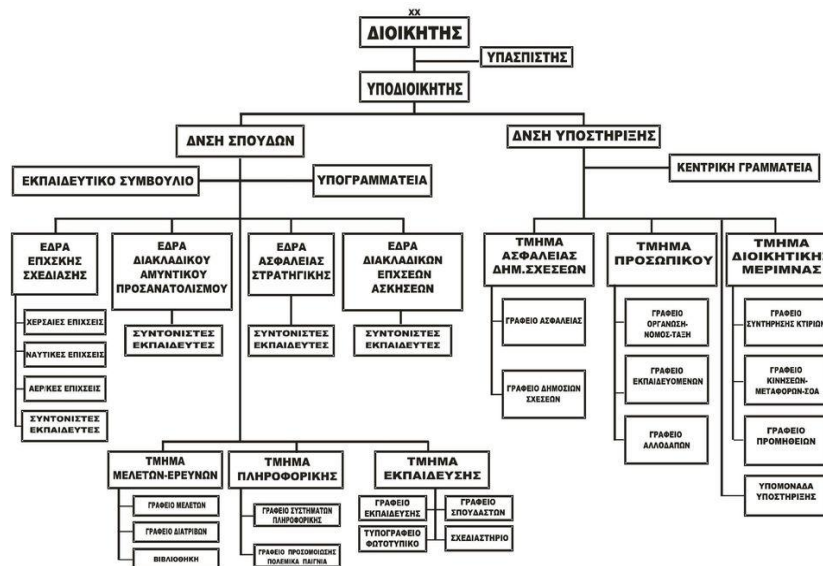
XX
ΔΙΟΙΚΗΤΗΣ

ΥΠΑΣΠΙΣΤΗΣ

ΥΠΟΔΙΟΙΚΗΤΗΣ

ΔΝΣΗ ΣΠΟΥΔΩΝ

ΔΝΣΗ ΥΠΟΣΤΗΡΙΞΗΣ

ΕΚΠΑΙΔΕΥΤΙΚΟ ΣΥΜΒΟΥΛΙΟ

ΥΠΟΓΡΑΜΜΑΤΕΙΑ

ΚΕΝΤΡΙΚΗ ΓΡΑΜΜΑΤΕΙΑ

ΕΔΡΑ ΕΠΙΧΣΚΗΣ ΣΧΕΔΙΑΣΗΣ

ΧΕΡΣΑΙΕΣ ΕΠΙΧΕΙΣ

ΝΑΥΤΙΚΕΣ ΕΠΙΧΕΙΣ

ΑΕΡ/ΚΕΣ ΕΠΙΧΕΙΣ

ΣΥΝΤΟΝΙΣΤΕΣ ΕΚΠΑΙΔΕΥΤΕΣ

ΕΔΡΑ ΔΙΑΚΛΑΔΙΚΟΥ ΑΜΥΝΤΙΚΟΥ ΠΡΟΣΑΝΑΤΟΛΙΣΜΟΥ

ΣΥΝΤΟΝΙΣΤΕΣ ΕΚΠΑΙΔΕΥΤΕΣ

ΕΔΡΑ ΑΣΦΑΛΕΙΑΣ ΣΤΡΑΤΗΓΙΚΗΣ

ΣΥΝΤΟΝΙΣΤΕΣ ΕΚΠΑΙΔΕΥΤΕΣ

ΕΔΡΑ ΔΙΑΚΛΑΔΙΚΩΝ ΕΠΙΧΣΕΩΝ ΑΣΚΗΣΕΩΝ

ΣΥΝΤΟΝΙΣΤΕΣ ΕΚΠΑΙΔΕΥΤΕΣ

ΤΜΗΜΑ ΑΣΦΑΛΕΙΑΣ ΔΗΜ.ΣΧΕΣΕΩΝ

ΓΡΑΦΕΙΟ ΑΣΦΑΛΕΙΑΣ

ΓΡΑΦΕΙΟ ΔΗΜΟΣΙΩΝ ΣΧΕΣΕΩΝ

ΤΜΗΜΑ ΠΡΟΣΩΠΙΚΟΥ

ΓΡΑΦΕΙΟ ΟΡΓΑΝΩΣΗ-ΝΟΜΟΣ-ΤΑΞΗ

ΓΡΑΦΕΙΟ ΕΚΠΑΙΔΕΥΟΜΕΝΩΝ

ΓΡΑΦΕΙΟ ΑΛΛΟΔΑΠΩΝ

ΤΜΗΜΑ ΔΙΟΙΚΗΤΙΚΗ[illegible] ΜΕΡΙΜΝΑΣ

ΓΡΑΦΕΙΟ ΣΥΝΤΗΡΗΣΗΣ ΚΤΙΡΙ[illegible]

ΓΡΑΦΕΙΟ ΚΙΝΗΣΕΩΝ-ΜΕΤΑΦΟΡΩΝ-ΣΟΑ

ΓΡΑΦΕΙΟ ΠΡΟΜΗΘΕΙΩΝ

ΥΠΟΜΟΝΑΔΑ ΥΠΟΣΤΗΡΙΞΗΣ

ΤΜΗΜΑ ΜΕΛΕΤΩΝ-ΕΡΕΥΝΩΝ

ΓΡΑΦΕΙΟ ΜΕΛΕΤΩΝ

ΓΡΑΦΕΙΟ ΔΙΑΤΡΙΒΩΝ

ΒΙΒΛΙΟΘΗΚΗ

ΤΜΗΜΑ ΠΛΗΡΟΦΟΡΙΚΗΣ

ΓΡΑΦΕΙΟ ΣΥΣΤΗΜΑΤΩΝ ΠΛΗΡΟΦΟΡΙΚΗΣ

ΓΡΑΦΕΙΟ ΠΡΟΣΟΜΟΙΩΣΗΣ ΠΟΛΕΜΙΚΑ ΠΑΙΓΝΙΑ

ΤΜΗΜΑ ΕΚΠΑΙΔΕΥΣΗΣ

ΓΡΑΦΕΙΟ ΕΚΠΑΙΔΕΥΣΗΣ

ΓΡΑΦΕΙΟ ΣΠΟΥΔΑΣΤΩΝ

ΤΥΠΟΓΡΑΦΕΙΟ ΦΩΤΟΤΥΠΙΚΟ

ΣΧΕΔΙΑΣΤΗΡΙΟ